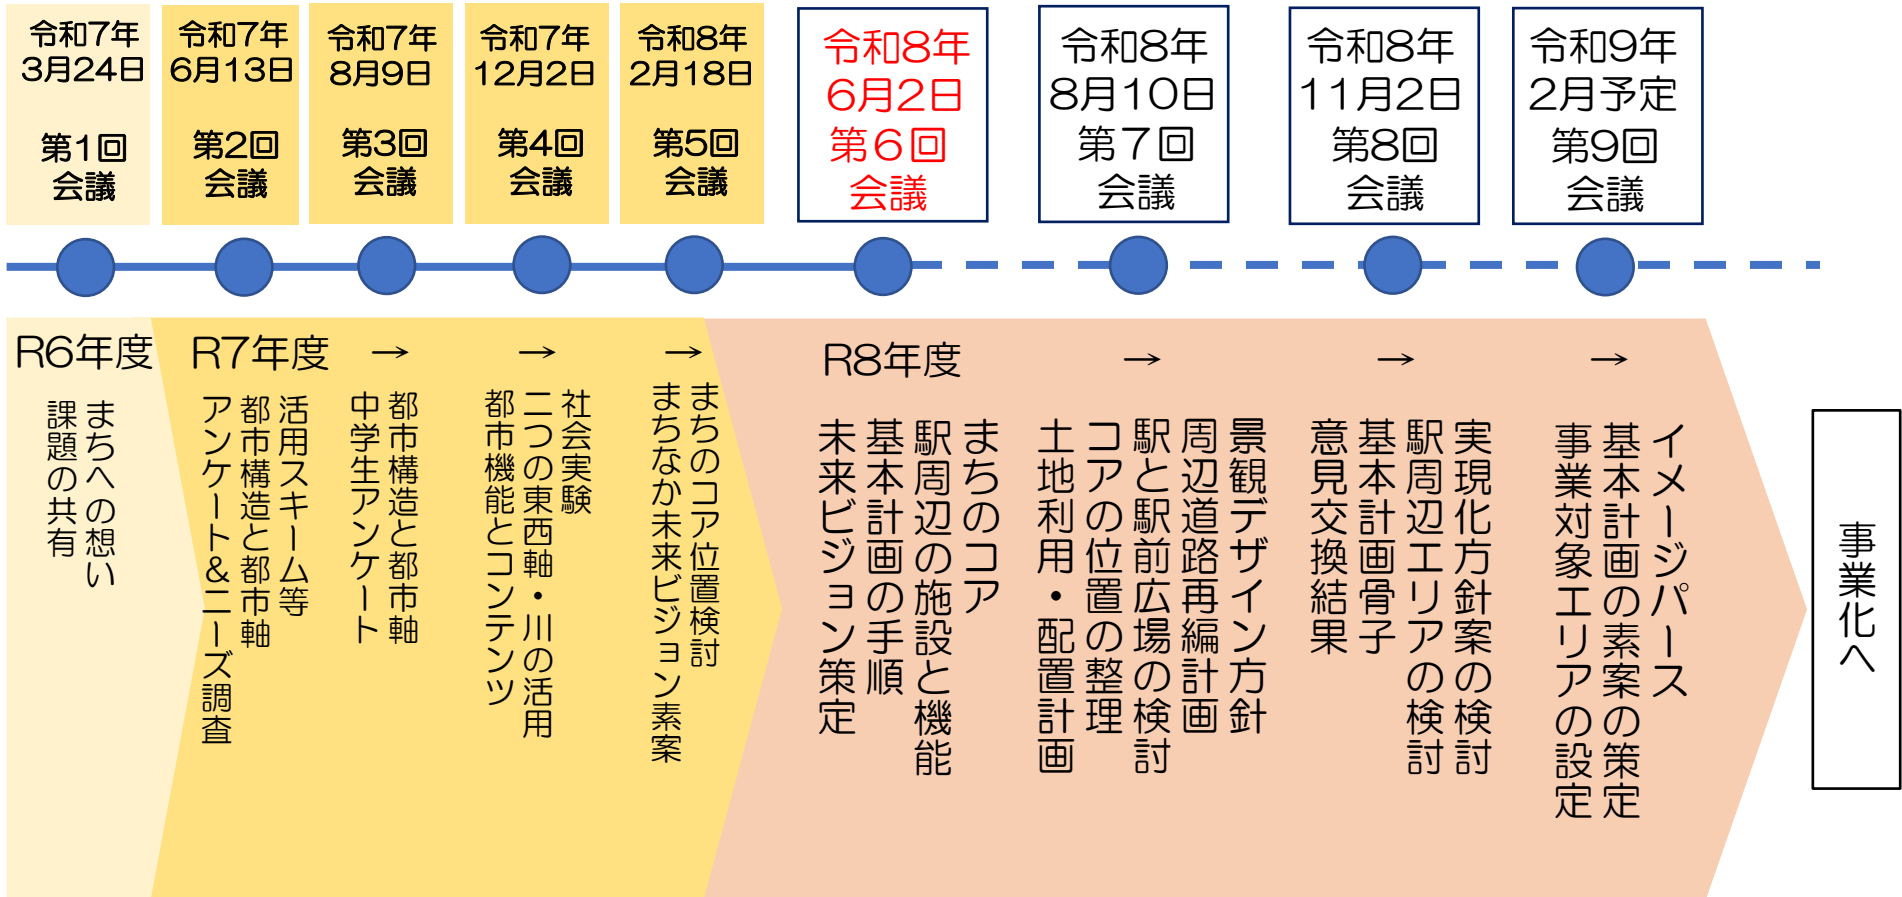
令和7年
3月24日
第1回
会議

令和7年
6月13日
第2回
会議

令和7年
8月9日
第3回
会議

令和7年
12月2日
第4回
会議

令和8年
2月18日
第5回
会議

令和8年
6月2日
第6回
会議

令和8年
8月10日
第7回
会議

令和8年
11月2日
第8回
会議

令和9年
2月予定
第9回
会議

R6年度
まちへの想い
課題の共有

R7年度
活用スキーム等
都市構造と都市軸
アンケート&ニーズ調査

→
都市構造と都市軸
中学生アンケート

→
社会実験
二つの東西軸・川の活用
都市機能とコンテンツ

→
まちのコア位置検討
まちなか未来ビジョン素案

R8年度
まちのコア
駅周辺の施設と機能
基本計画の手順
未来ビジョン策定

→
景観デザイン方針
周辺道路再編計画
駅と駅前広場の検討
コアの位置の整理
土地利用・配置計画

→
実現化方針案の検討
駅周辺エリアの検討
基本計画骨子
意見交換結果

→
イメージパース
基本計画の素案の策定
事業対象エリアの設定

事業化へ